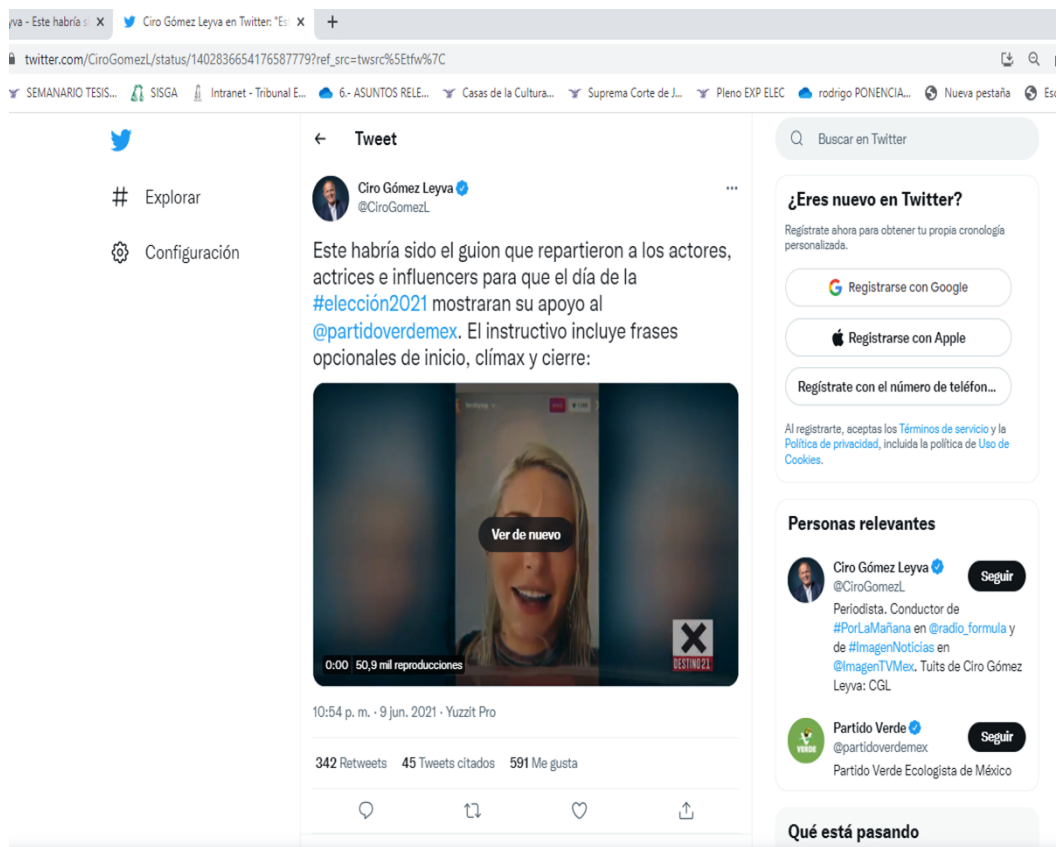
yva - Este habría s X   Ciro Gómez Leyva en Twitter: "Es X   +

twitter.com/CiroGomezL/status/1402836654176587779?ref_src=twsrc%5Etfw%7C

SEMANARIO TESIS...   SISGA   Intranet - Tribunal E...   6.- ASUNTOS RELE...   Casas de la Cultura...   Suprema Corte de J...   Pleno EXP ELEC   rodrigo PONENCIA...   Nueva pestaña   Es

Explorar

Configuración

← Tweet

Ciro Gómez Leyva
@CiroGomezL

Este habría sido el guion que repartieron a los actores, actrices e influencers para que el día de la #elección2021 mostraran su apoyo al @partidoverdemex. El instructivo incluye frases opcionales de inicio, clímax y cierre:

Ver de nuevo

0:00 50,9 mil reproducciones

DESTINO21

10:54 p. m. · 9 jun. 2021 · Yuzzit Pro

342 Retweets 45 Tweets citados 591 Me gusta

Buscar en Twitter

¿Eres nuevo en Twitter?

Regístrate ahora para obtener tu propia cronología personalizada.

Registrarse con Google

Registrarse con Apple

Regístrate con el número de teléfon...

Al registrarte, aceptas los Términos de servicio y la Política de privacidad, incluida la política de Uso de Cookies.

Personas relevantes

Ciro Gómez Leyva
@CiroGomezL
Seguir
Periodista. Conductor de #PorLaMañana en @radio_formula y de #ImagenNoticias en @ImagenTVMex. Tuits de Ciro Gómez Leyva: CGL

Partido Verde
@partidoverdemex
Seguir
Partido Verde Ecologista de México

Qué está pasando